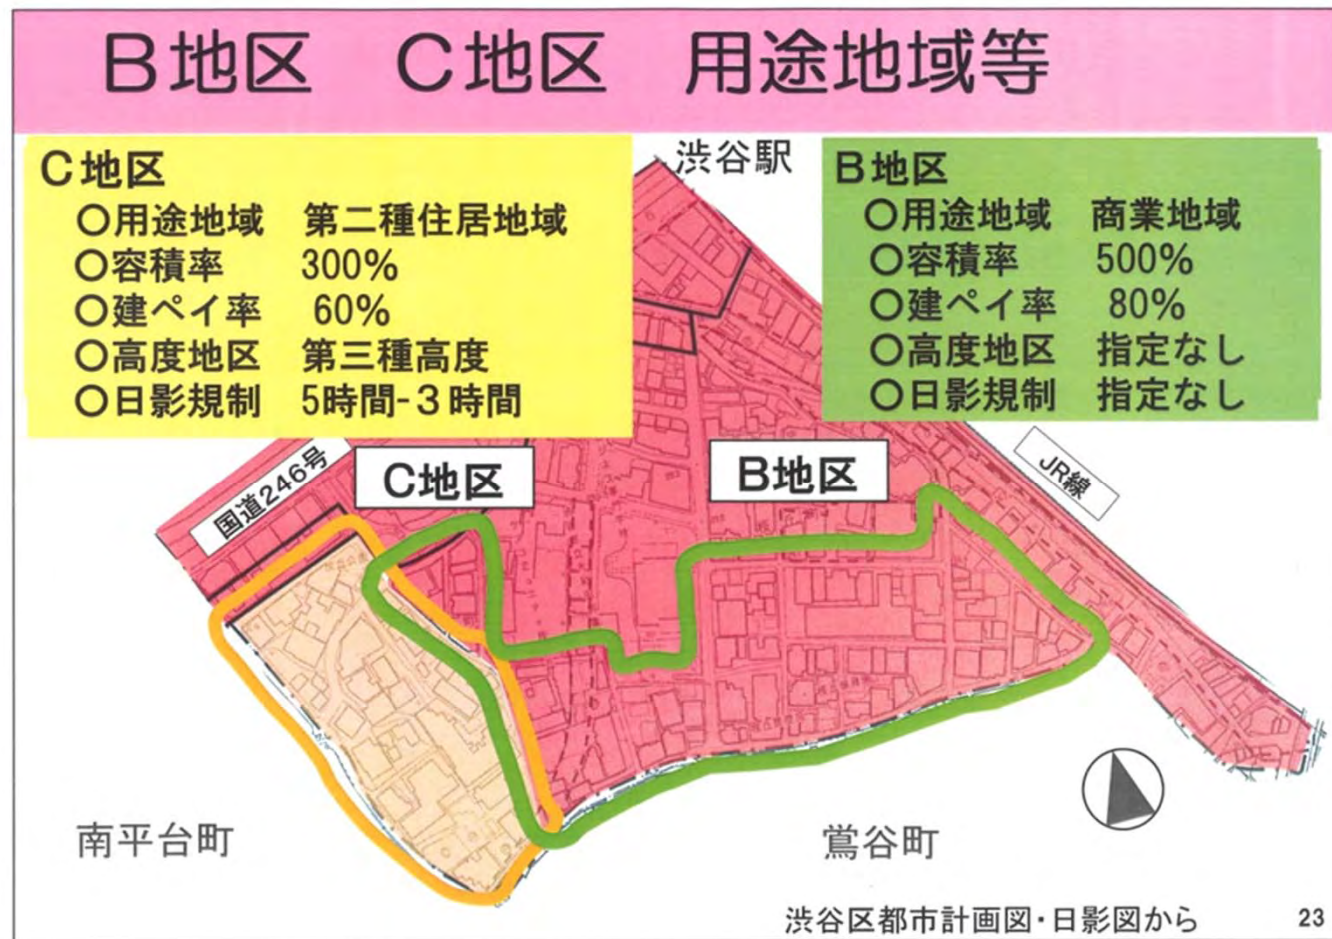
B地区　C地区　用途地域等

C地区
○用途地域　第二種住居地域
○容積率　300%
○建ペイ率　60%
○高度地区　第三種高度
○日影規制　5時間-3時間

渋谷駅

B地区
○用途地域　商業地域
○容積率　500%
○建ペイ率　80%
○高度地区　指定なし
○日影規制　指定なし

国道246号

C地区

B地区

JR線

南平台町

鶯谷町

渋谷区都市計画図・日影図から

23